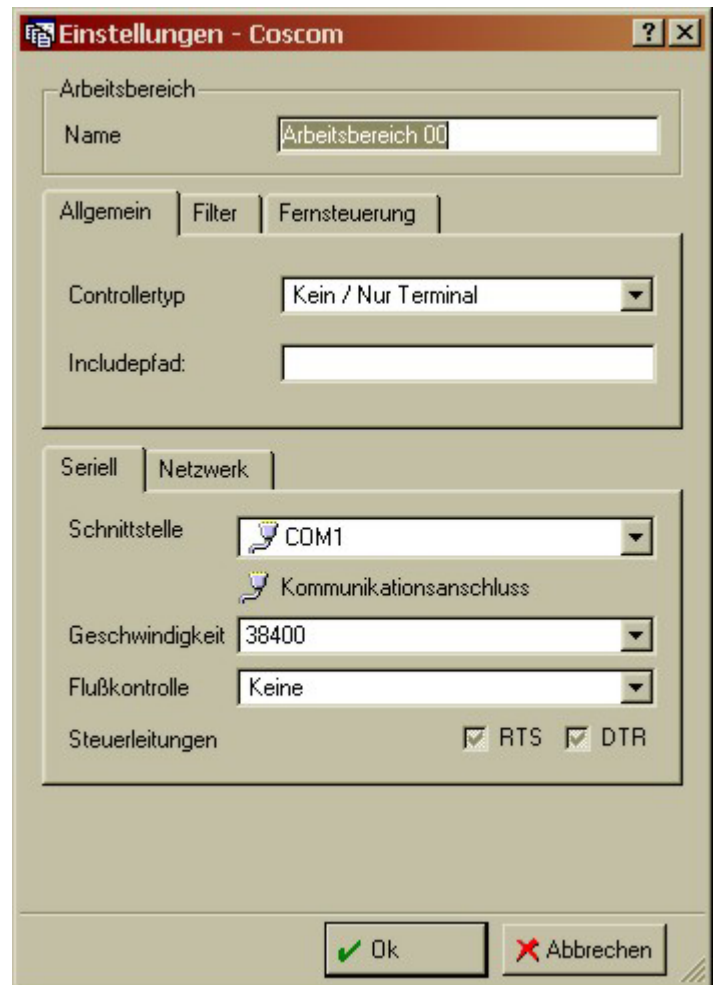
Einstellungen - Coscom ? ×

Arbeitsbereich
Name Arbeitsbereich 00

Allgemein | Filter | Fernsteuerung

Controllertyp Kein / Nur Terminal

Includepfad:

Seriell | Netzwerk

Schnittstelle COM1

Kommunikationsanschluss

Geschwindigkeit 38400

Flußkontrolle Keine

Steuerleitungen RTS DTR

Ok Abbrechen